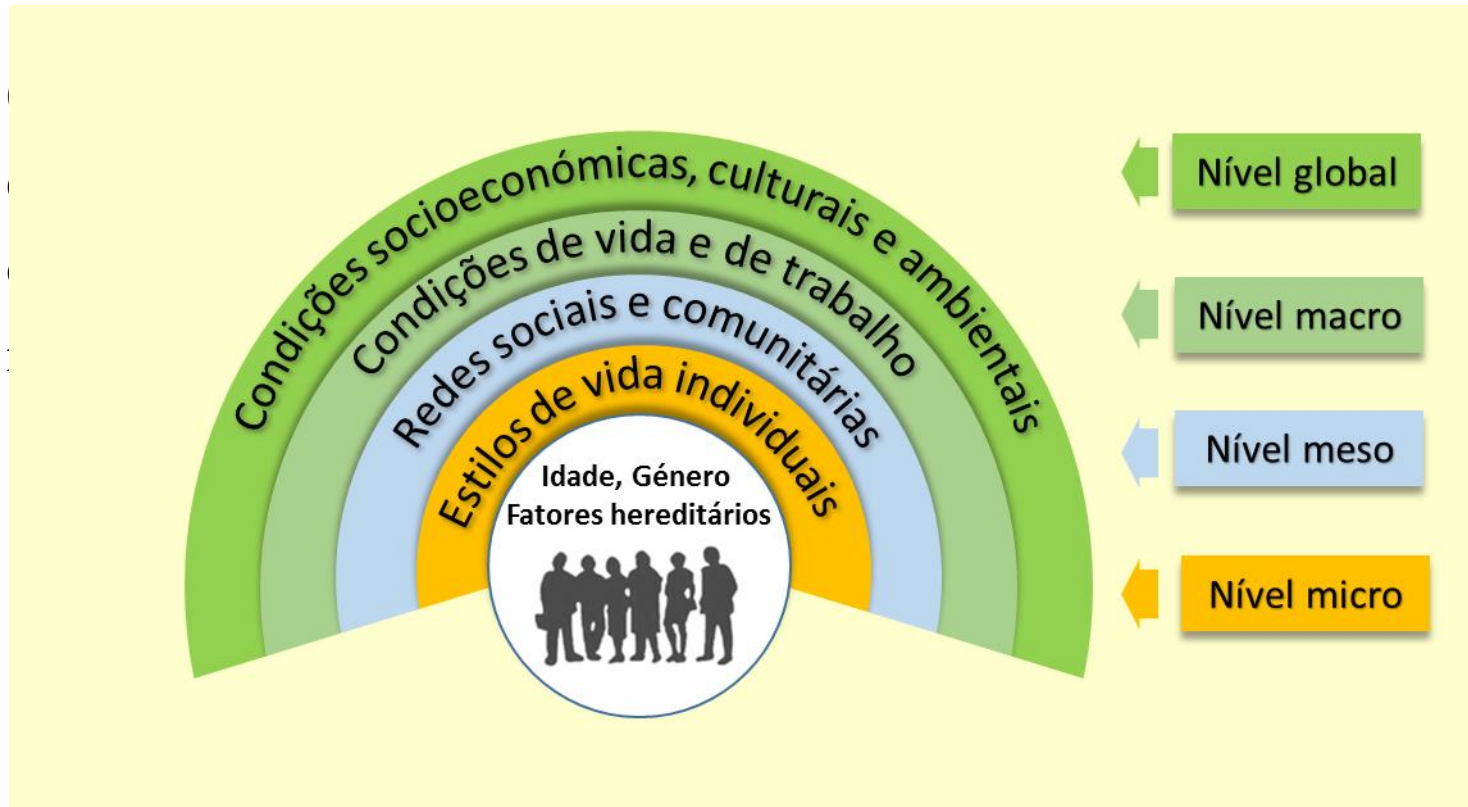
Condições socioeconómicas, culturais e ambientais

Condições de vida e de trabalho

Redes sociais e comunitárias

Estilos de vida individuais

Idade, Género
Fatores hereditários

Nível global

Nível macro

Nível meso

Nível micro